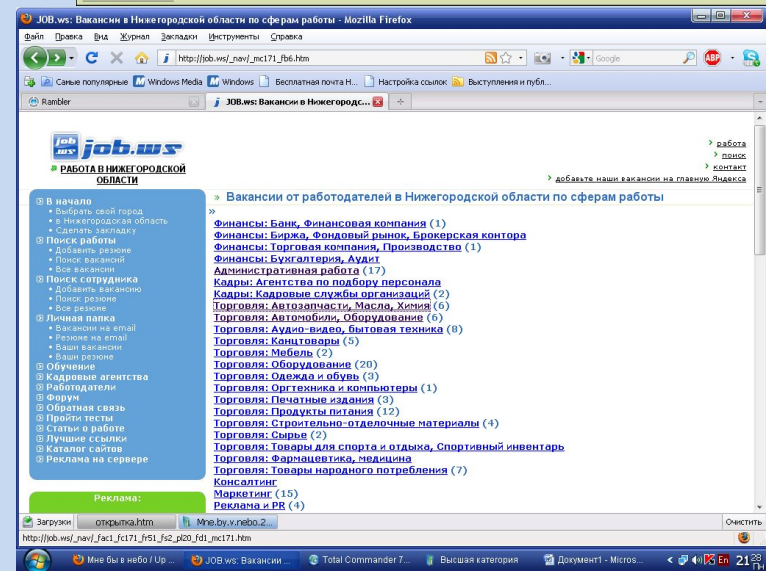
JOB.ws: Вакансии в Нижегородской области по сферам работы - Mozilla Firefox

Файл Правка Вид Журнал Закладки Инструменты Справка

http://job.ws/_nav/_mc171_fb6.htm

Google

Самые популярные Windows Media Windows Бесплатная почта H... Настройка ссылок Выступления и публ...

Rambler

JOB.ws: Вакансии в Нижегородс...

job.ws

РАБОТА В НИЖЕГОРОДСКОЙ ОБЛАСТИ

работа
поиск
контакт
добавьте наши вакансии на главную Яндекса

В начало
• Выбрать свой город
• в Нижегородская область
• Сделать закладку
Поиск работы
• Добавить резюме
• Поиск вакансий
• Все вакансии
Поиск сотрудника
• Добавить вакансию
• Поиск резюме
• Все резюме
Личная папка
• Вакансии на email
• Резюме на email
• Ваши вакансии
• Ваши резюме
Обучение
Кадровые агентства
Работодатели
Форум
Обратная связь
Пройти тесты
Статьи о работе
Лучшие ссылки
Каталог сайтов
Реклама на сервере

Реклама:

» Вакансии от работодателей в Нижегородской области по сферам работы

»

Финансы: Банк, Финансовая компания (1)
Финансы: Биржа, Фондовый рынок, Брокерская контора
Финансы: Торговая компания, Производство (1)
Финансы: Бухгалтерия, Аудит
Административная работа (17)
Кадры: Агентства по подбору персонала
Кадры: Кадровые службы организаций (2)
Торговля: Автозапчасти, Масла, Химия (6)
Торговля: Автомобили, Оборудование (6)
Торговля: Аудио-видео, бытовая техника (8)
Торговля: Канцтовары (5)
Торговля: Мебель (2)
Торговля: Оборудование (20)
Торговля: Одежда и обувь (3)
Торговля: Оргтехника и компьютеры (1)
Торговля: Печатные издания (3)
Торговля: Продукты питания (12)
Торговля: Строительно-отделочные материалы (4)
Торговля: Сырье (2)
Торговля: Товары для спорта и отдыха, Спортивный инвентарь
Торговля: Фармацевтика, медицина
Торговля: Товары народного потребления (7)
Консалтинг
Маркетинг (15)
Реклама и PR (4)

Загрузки открыpкa.htm Mne.by.v.nebo.2...

Очистить

http://job.ws/_nav/_fac1_fc171_fr51_fs2_pl20_fd1_mc171.htm

Мне бы в небо / Up ... JOB.ws: Вакансии ... Total Commander 7... Высшая категория Документ1 - Micros... En 21:28 Пн